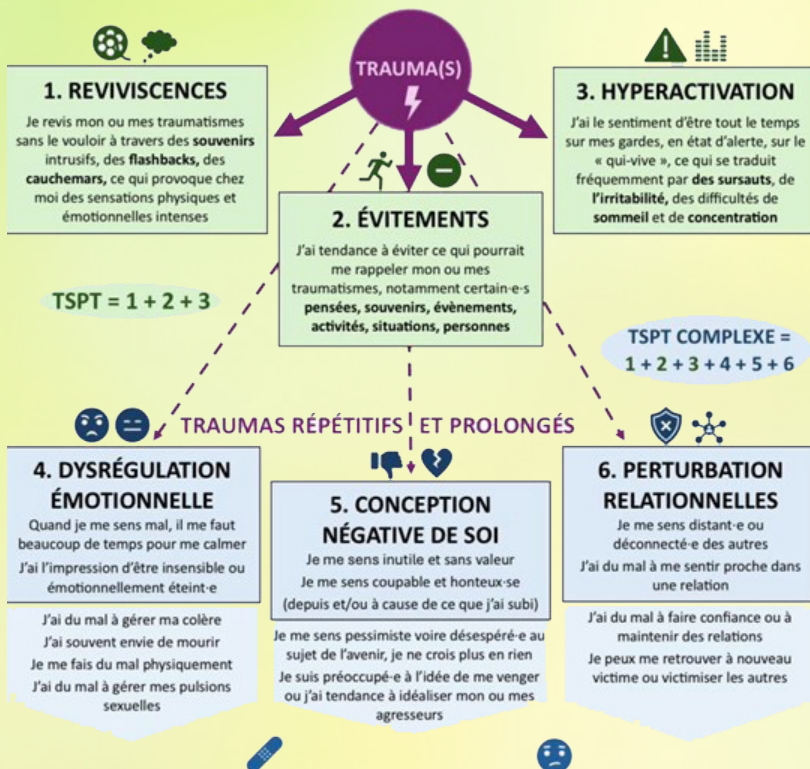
TRAUMA(S)

1. REVIVISCENCES

Je revis mon ou mes traumatismes sans le vouloir à travers des souvenirs intrusifs, des flashbacks, des cauchemars, ce qui provoque chez moi des sensations physiques et émotionnelles intenses

3. HYPERACTIVATION

J'ai le sentiment d'être tout le temps sur mes gardes, en état d'alerte, sur le « qui-vive », ce qui se traduit fréquemment par des sursauts, de l'irritabilité, des difficultés de sommeil et de concentration

2. ÉVITEMENTS

J'ai tendance à éviter ce qui pourrait me rappeler mon ou mes traumatismes, notamment certain·e·s pensées, souvenirs, évènements, activités, situations, personnes

TSPT = 1 + 2 + 3

TSPT COMPLEXE = 1 + 2 + 3 + 4 + 5 + 6

TRAUMAS RÉPÉTITIFS ET PROLONGÉS

4. DYSRÉGULATION ÉMOTIONNELLE

Quand je me sens mal, il me faut beaucoup de temps pour me calmer

J'ai l'impression d'être insensible ou émotionnellement éteint·e

J'ai du mal à gérer ma colère

J'ai souvent envie de mourir

Je me fais du mal physiquement

J'ai du mal à gérer mes pulsions sexuelles

5. CONCEPTION NÉGATIVE DE SOI

Je me sens inutile et sans valeur

Je me sens coupable et honteux·se (depuis et/ou à cause de ce que j'ai subi)

Je me sens pessimiste voire désespéré·e au sujet de l'avenir, je ne crois plus en rien

Je suis préoccupé·e à l'idée de me venger ou j'ai tendance à idéaliser mon ou mes agresseurs

6. PERTURBATION RELATIONNELLES

Je me sens distant·e ou déconnecté·e des autres

J'ai du mal à me sentir proche dans une relation

J'ai du mal à faire confiance ou à maintenir des relations

Je peux me retrouver à nouveau victime ou victimiser les autres